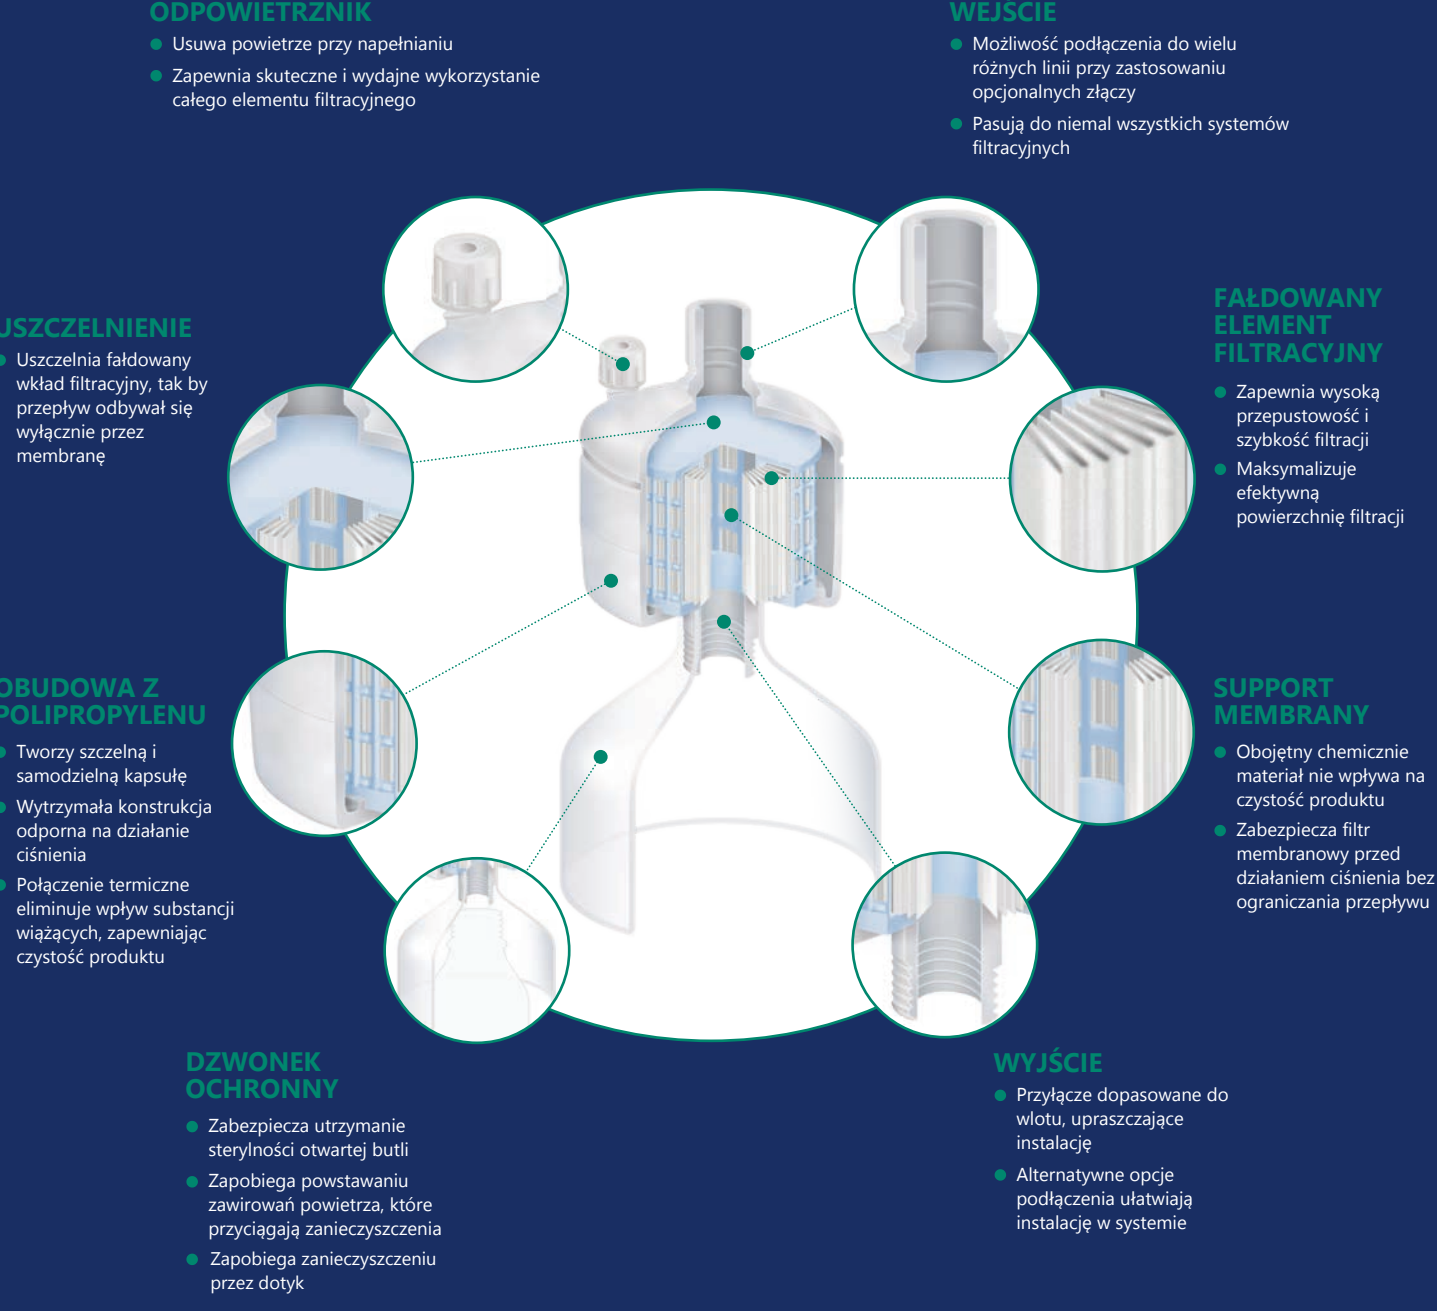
ODPOWIETRZNIK
- Usuwa powietrze przy napełnianiu
- Zapewnia skuteczne i wydajne wykorzystanie całego elementu filtracyjnego

WEJŚCIE
- Możliwość podłączenia do wielu różnych linii przy zastosowaniu opcjonalnych złączy
- Pasują do niemal wszystkich systemów filtracyjnych

USZCZELNIENIE
- Uszczelnia fałdowany wkład filtracyjny, tak by przepływ odbywał się wyłącznie przez membranę

FAŁDOWANY ELEMENT FILTRACYJNY
- Zapewnia wysoką przepustowość i szybkość filtracji
- Maksymalizuje efektywną powierzchnię filtracji

OBUDOWA Z POLIPROPYLENU
- Tworzy szczelną i samodzielną kapsułę
- Wytrzymała konstrukcja odporna na działanie ciśnienia
- Połączenie termiczne eliminuje wpływ substancji wiążących, zapewniając czystość produktu

SUPPORT MEMBRANY
- Obojętny chemicznie materiał nie wpływa na czystość produktu
- Zabezpiecza filtr membranowy przed działaniem ciśnienia bez ograniczania przepływu

DZWONEK OCHRONNY
- Zabezpiecza utrzymanie sterylności otwartej butli
- Zapobiega powstawaniu zawirowań powietrza, które przyciągają zanieczyszczenia
- Zapobiega zanieczyszczeniu przez dotyk

WYJŚCIE
- Przyłącze dopasowane do wlotu, upraszczające instalację
- Alternatywne opcje podłączenia ułatwiają instalację w systemie